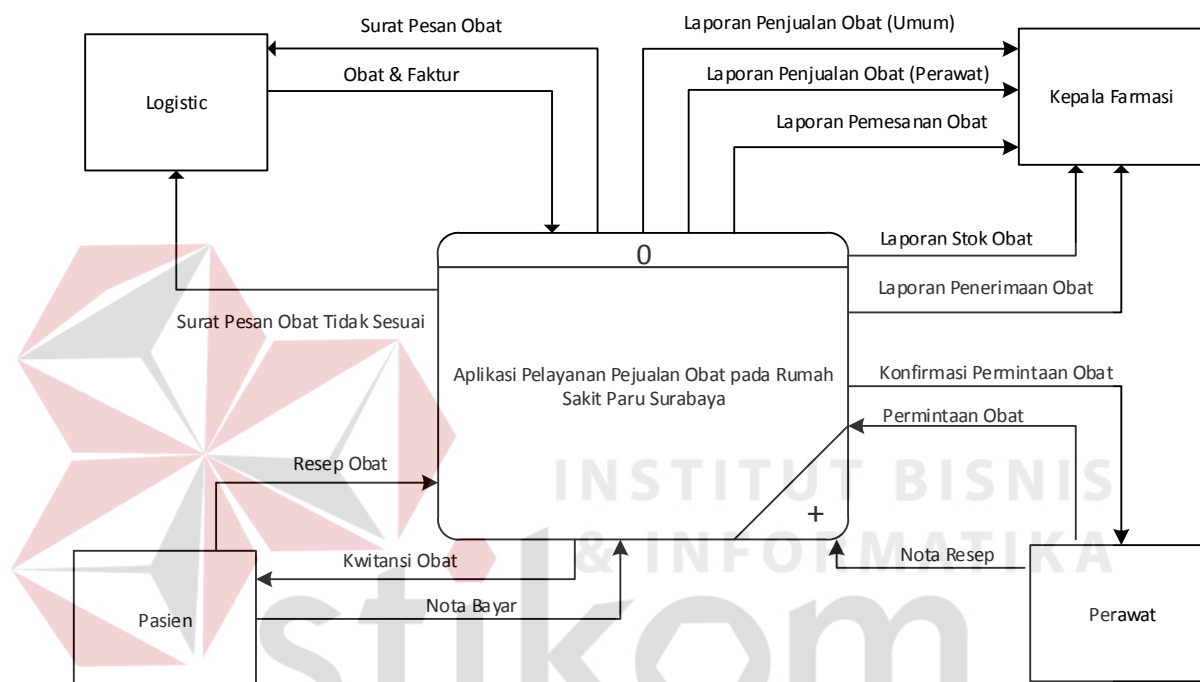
Surat Pesan Obat

Obat & Faktur

Logistic

Laporan Penjualan Obat (Umum)

Laporan Penjualan Obat (Perawat)

Laporan Pemesanan Obat

Kepala Farmasi

Laporan Stok Obat

0

Laporan Penerimaan Obat

Surat Pesan Obat Tidak Sesuai

Aplikasi Pelayanan Pejualan Obat pada Rumah Sakit Paru Surabaya

Konfirmasi Permintaan Obat

Permintaan Obat

Resep Obat

INSTITUT BISNIS & INFORMATIKA

+

Nota Resep

Kwitansi Obat

Nota Bayar

Pasien

Perawat

stikom